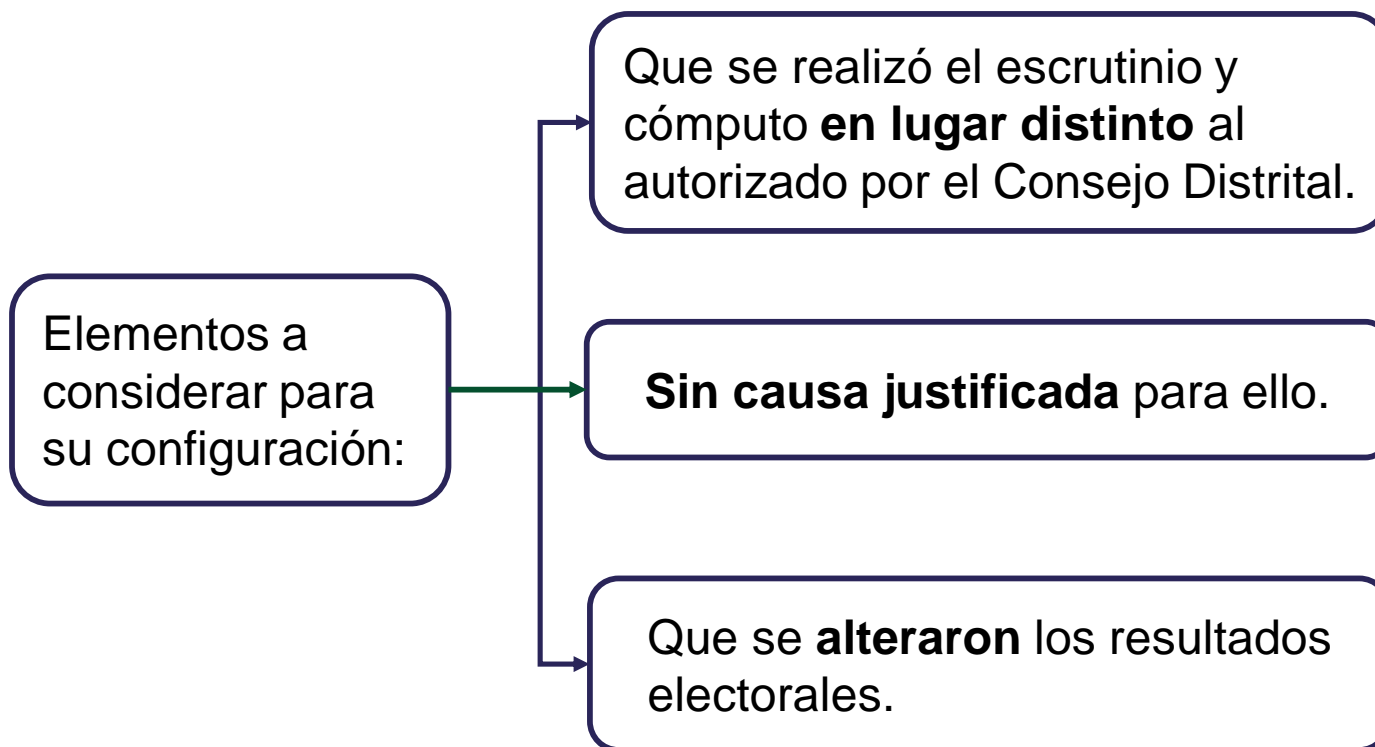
Elementos a considerar para su configuración:

Que se realizó el escrutinio y cómputo **en lugar distinto** al autorizado por el Consejo Distrital.

**Sin causa justificada** para ello.

Que se **alteraron** los resultados electorales.